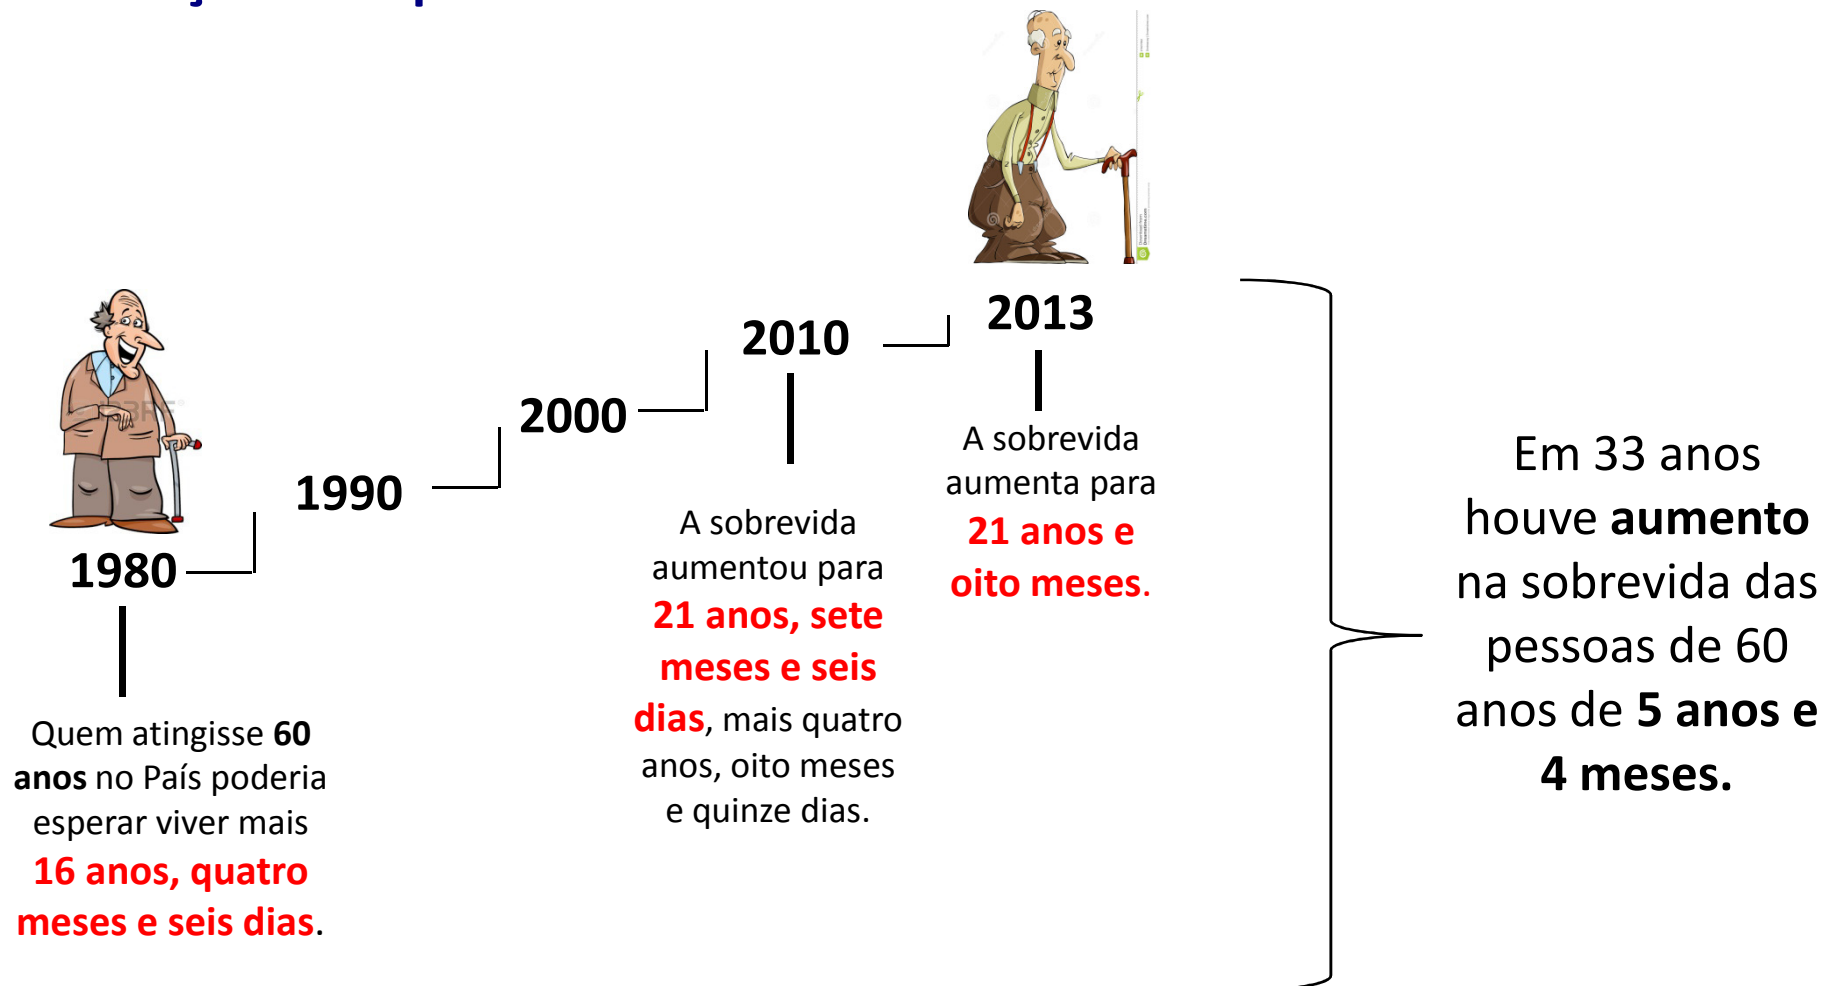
1980

1990

2000

2010

2013

Quem atingisse 60 anos no País poderia esperar viver mais 16 anos, quatro meses e seis dias.

A sobrevida aumentou para 21 anos, sete meses e seis dias, mais quatro anos, oito meses e quinze dias.

A sobrevida aumenta para 21 anos e oito meses.

Em 33 anos houve aumento na sobrevida das pessoas de 60 anos de 5 anos e 4 meses.